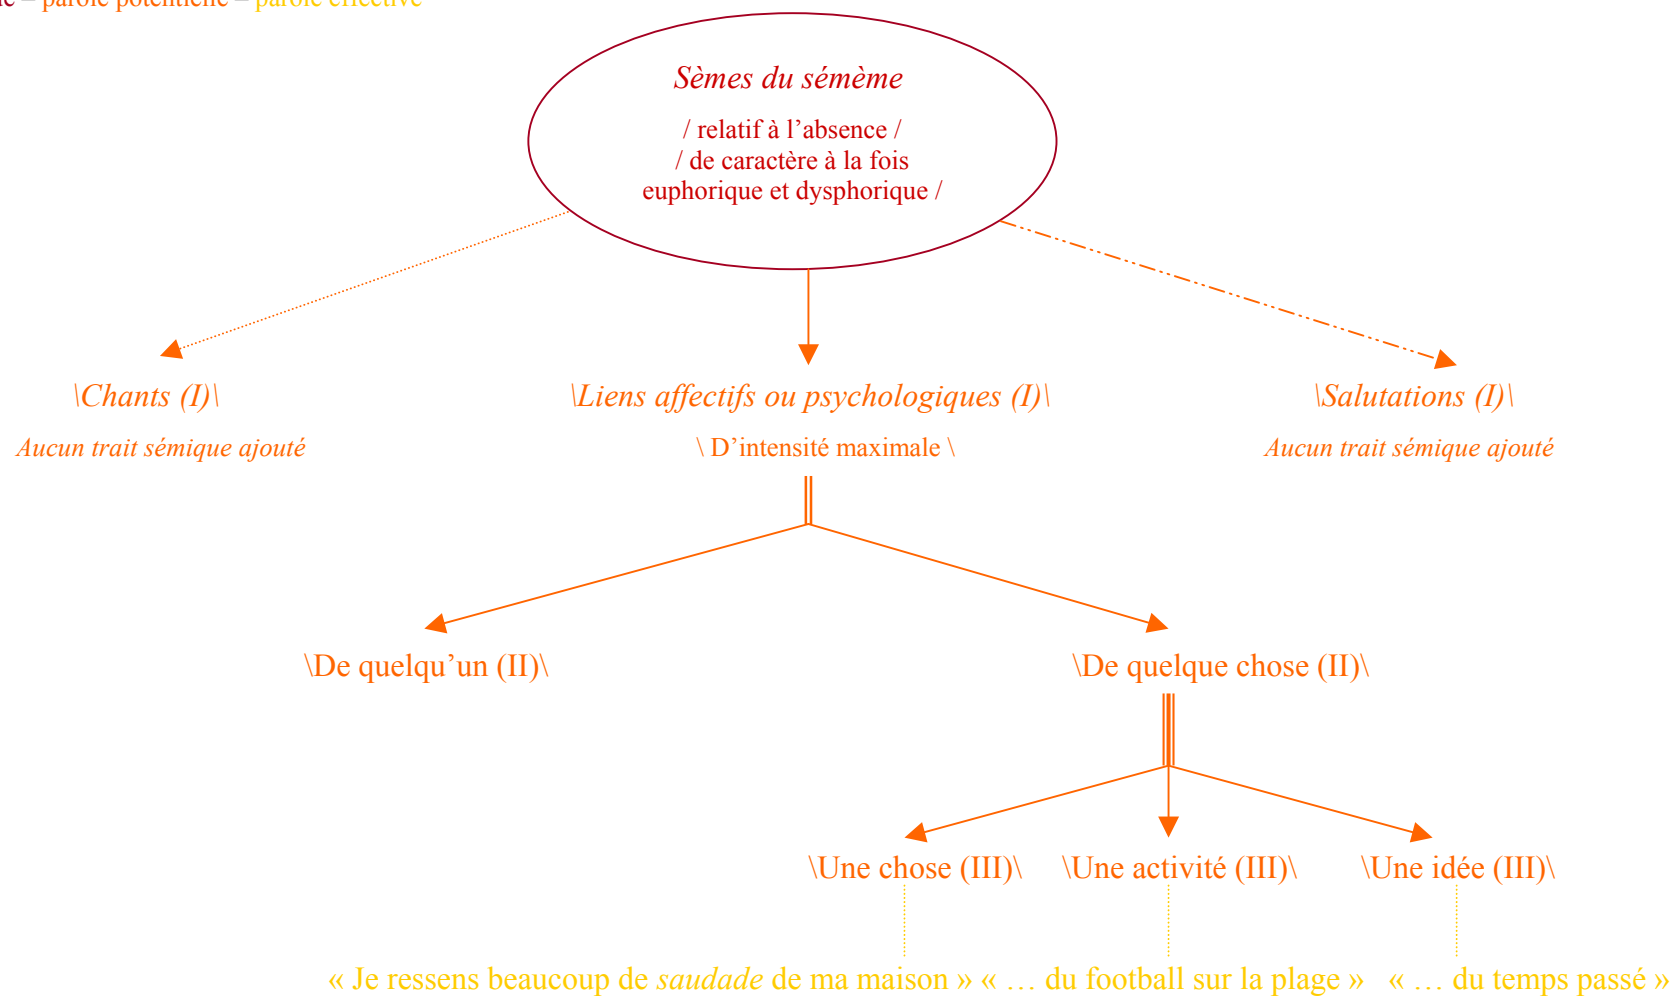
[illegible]e – parole potentielle – parole effective

Sèmes du sémème

/ relatif à l'absence /
/ de caractère à la fois euphorique et dysphorique /

\Chants (I)\

Aucun trait sémique ajouté

\Liens affectifs ou psychologiques (I)\

\ D'intensité maximale \

\Salutations (I)\

Aucun trait sémique ajouté

\De quelqu'un (II)\

\De quelque chose (II)\

\Une chose (III)\

\Une activité (III)\

\Une idée (III)\

« Je ressens beaucoup de saudade de ma maison » « … du football sur la plage » « … du temps passé »